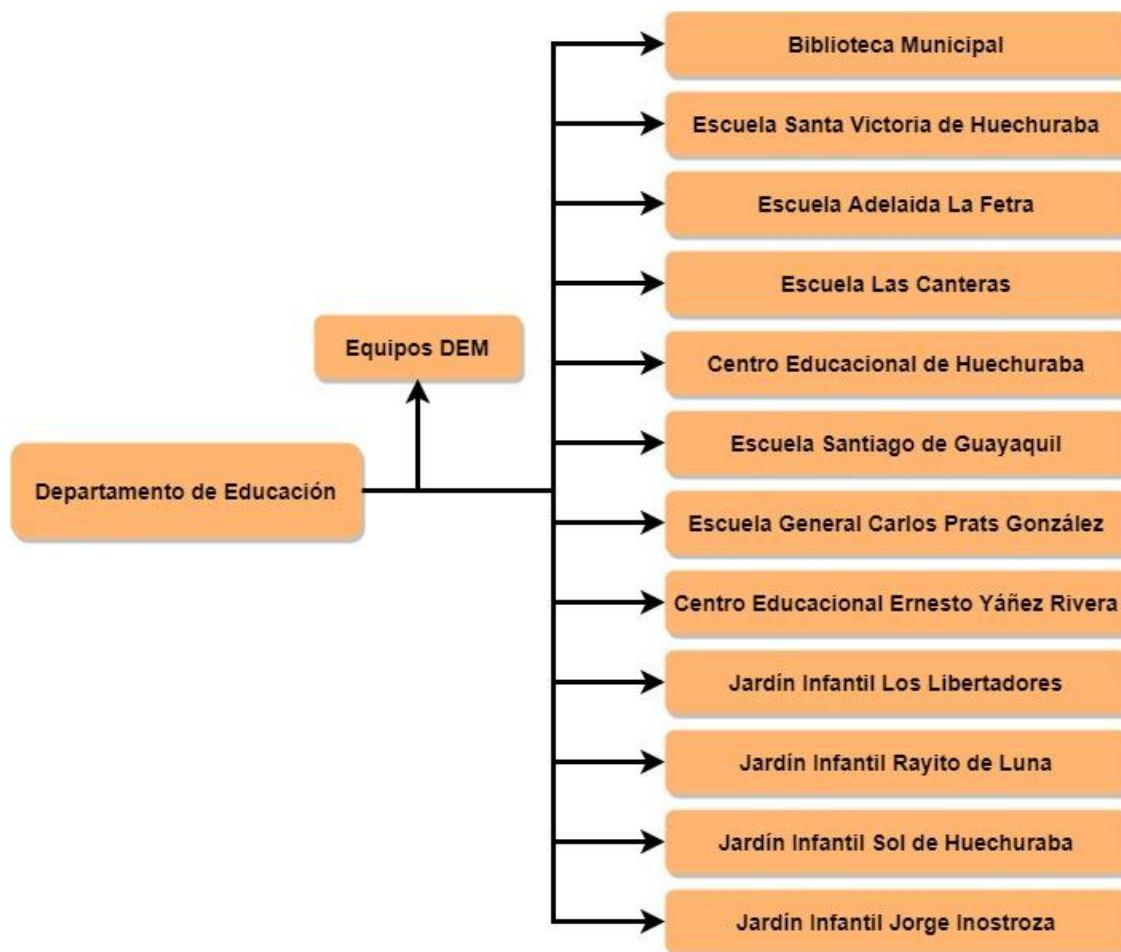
Departamento de Educación

Equipos DEM

Biblioteca Municipal

Escuela Santa Victoria de Huechuraba

Escuela Adelaida La Fetra

Escuela Las Canteras

Centro Educacional de Huechuraba

Escuela Santiago de Guayaquil

Escuela General Carlos Prats González

Centro Educacional Ernesto Yáñez Rivera

Jardín Infantil Los Libertadores

Jardín Infantil Rayito de Luna

Jardín Infantil Sol de Huechuraba

Jardín Infantil Jorge Inostroza